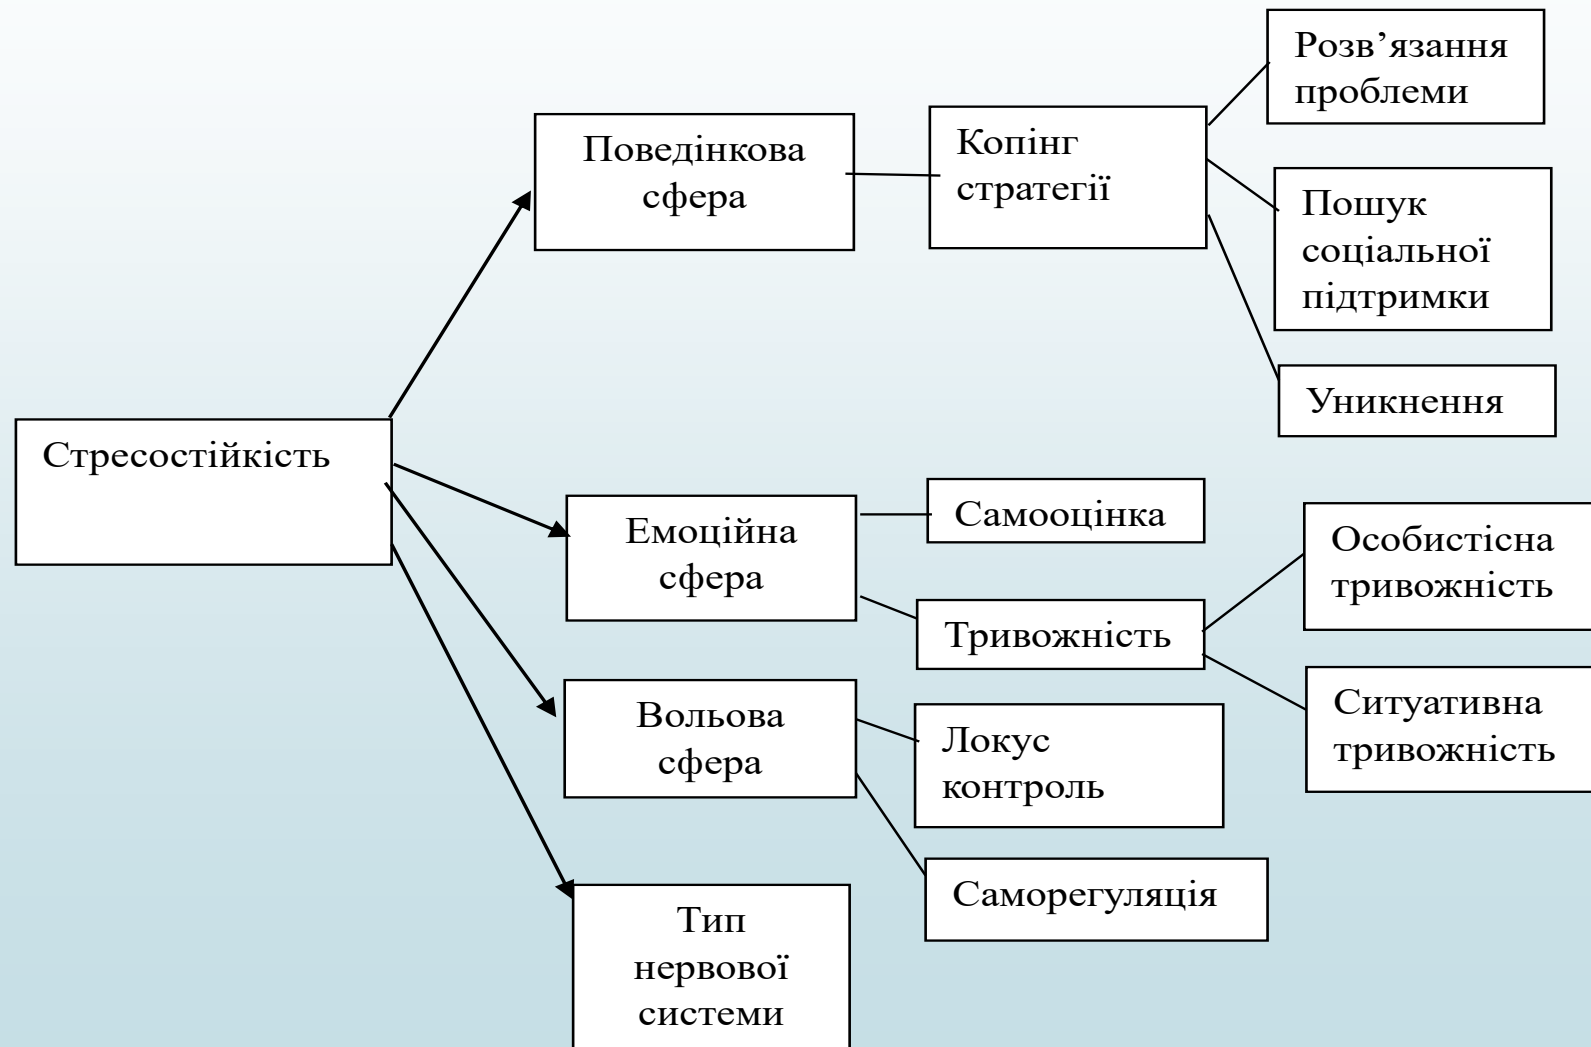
Стресостійкість

Поведінкова сфера

Копінг стратегії

Розв’язання проблеми

Пошук соціальної підтримки

Уникнення

Емоційна сфера

Самооцінка

Тривожність

Особистісна тривожність

Ситуативна тривожність

Вольова сфера

Локус контроль

Саморегуляція

Тип нервової системи